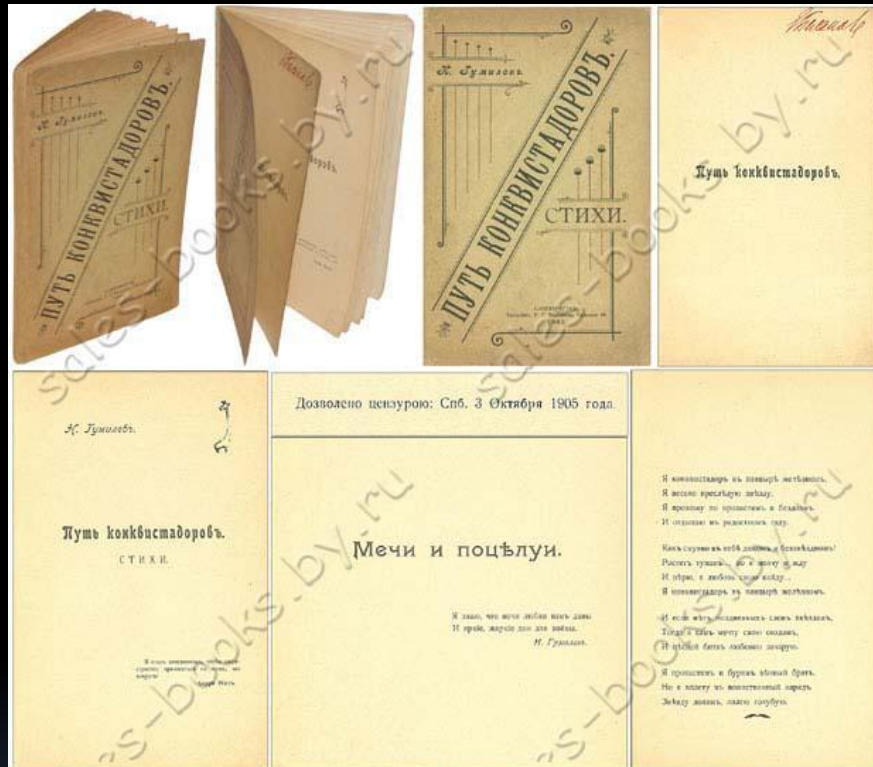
Н. Гумилевъ.

ПУТЬ КОНКВИСТАДОРОВЪ.

СТИХИ.

Н. Гумилевъ.

ПУТЬ КОНКВИСТАДОРОВЪ.

СТИХИ.

С.-ПЕТЕРБУРГЪ.
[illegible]
1905.

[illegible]

Путь конквистадоровъ.

Н. Гумилевъ.

Путь конквистадоровъ.

СТИХИ.

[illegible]

Дозволено цензурою: Спб. 3 Октября 1905 года.

Мечи и поцѣлуи.

Я знаю, что меча любви моей даны
И грезы, жаркие дни для войны.
Н. Гумилевъ.

Я конквистадоръ въ панцырѣ желѣзномъ,
Я весело преслѣдую звѣзду,
Я прохожу по пропастямъ и безднамъ
И отдыхаю въ радостномъ саду.

Какъ смутно въ небѣ диком и беззвѣздномъ!
Растетъ туманъ... но я молчу и жду
И вѣрю, я любовь свою найду...
Я конквистадоръ въ панцырѣ желѣзномъ.

И если нѣтъ полдневныхъ словъ звѣздамъ,
Тогда я самъ мечту свою создамъ
И пѣснью битвъ любовно зачарую.

Я пропастямъ и бурямъ вѣчный братъ,
Но я вплету въ воинственный нарядъ
Звѣзду долинъ, лилею голубую.